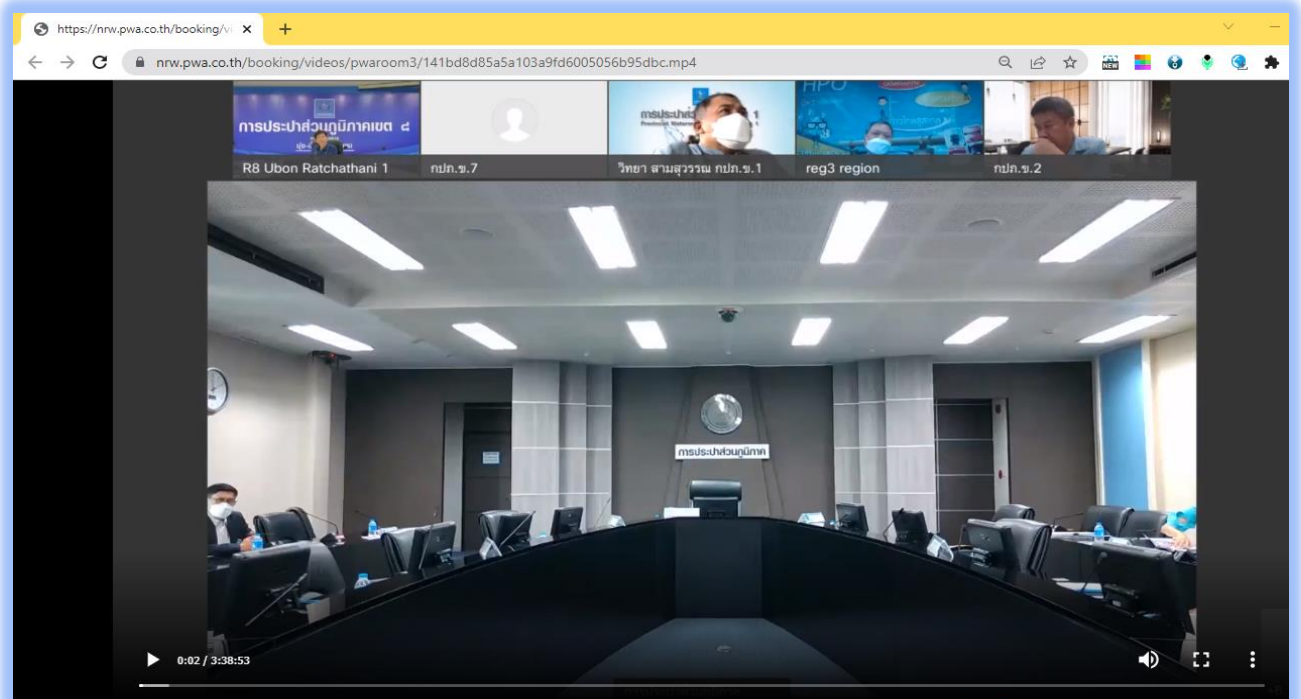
https://nrw.pwa.co.th/booking/v

nrw.pwa.co.th/booking/videos/pwaroom3/141bd8d85a5a103a9fd6005056b95dbc.mp4

การประปาส่วนภูมิภาคเขต ๘

R8 Ubon Ratchathani 1

กปภ.ข.7

การประปาส่วนภูมิภาคเขต 1

วิทยา สามสุวรรณ กปภ.ข.1

HPO

reg3 region

กปภ.ข.2

การประปาส่วนภูมิภาค

0:02 / 3:38:53